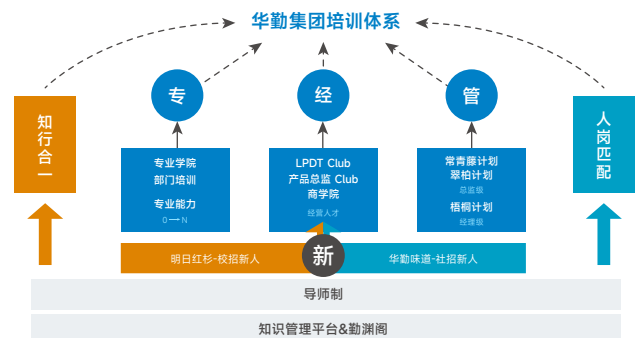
华勤集团培训体系

知行合一

专

专业学院
部门培训

专业能力
0 ⟶ N

经

LPDT Club
产品总监 Club
商学院

经营人才

管

常青藤计划
翠柏计划
总监级

梧桐计划
经理级

人岗匹配

明日红杉-校招新人

新

华勤味道-社招新人

导师制

知识管理平台&勤渊阁